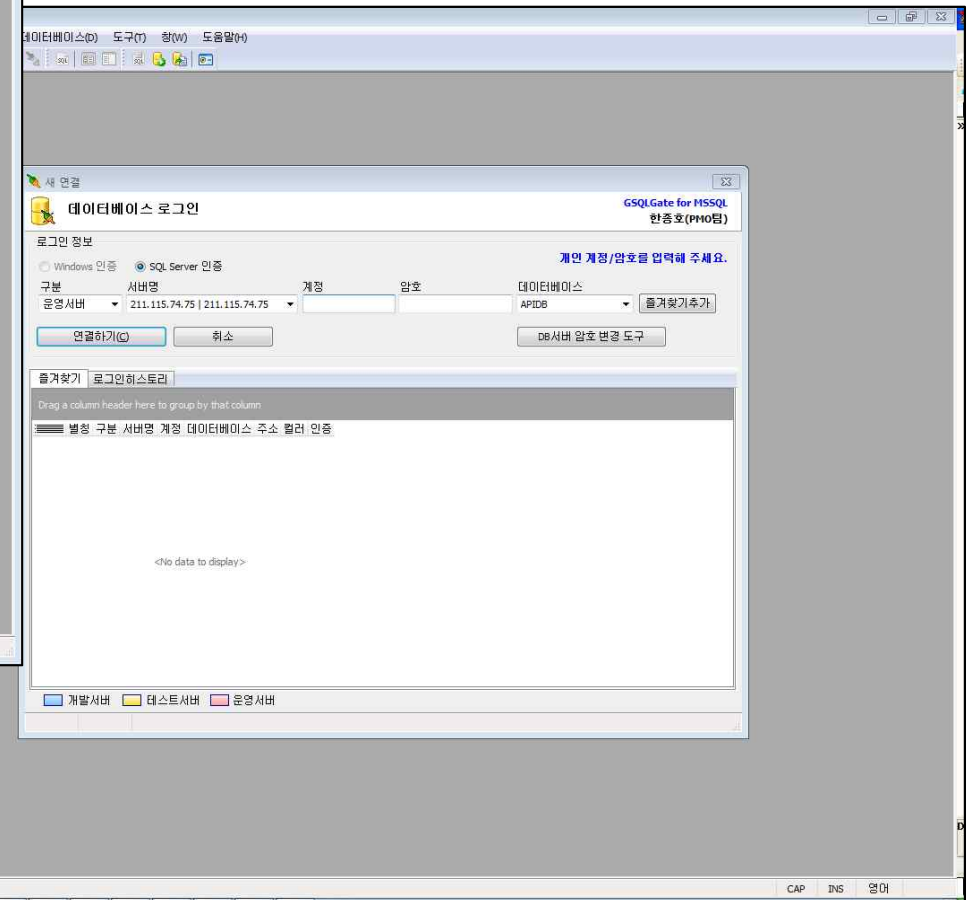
데이터베이스(D) 도구(T) 창(W) 도움말(H)

새 연결

데이터베이스 로그인

GSQLGate for MSSQL
한종호(PMO팀)

로그인 정보

개인 계정/암호를 입력해 주세요.

Windows 인증 SQL Server 인증

구분 서버명 계정 암호 데이터베이스

운영서버 211.115.74.75 | 211.115.74.75 APIDB 즐겨찾기추가

연결하기(C) 취소 DB서버 암호 변경 도구

즐겨찾기 로그인히스토리

Drag a column header here to group by that column

별칭 구분 서버명 계정 데이터베이스 주소 컬러 인증

<No data to display>

개발서버 테스트서버 운영서버

CAP INS 영어